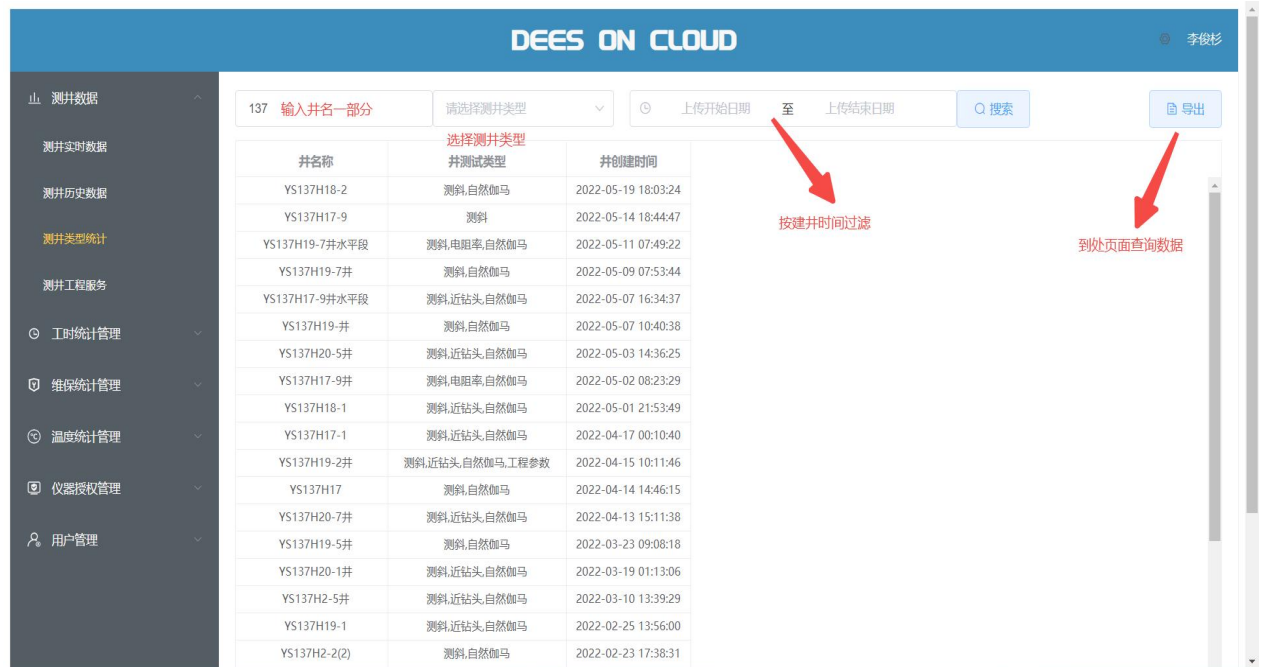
DEES ON CLOUD

李俊杉

测井数据
测井实时数据
测井历史数据
测井类型统计
测井工程服务
工时统计管理
维保统计管理
温度统计管理
仪器授权管理
用户管理

137 输入井名一部分
请选择测井类型
选择测井类型
上传开始日期 至 上传结束日期
搜索
导出

按建井时间过滤

到处页面查询数据

| 井名称 | 井测试类型 | 井创建时间 |
|---|---|---|
| YS137H18-2 | 测斜,自然伽马 | 2022-05-19 18:03:24 |
| YS137H17-9 | 测斜 | 2022-05-14 18:44:47 |
| YS137H19-7井水平段 | 测斜,电阻率,自然伽马 | 2022-05-11 07:49:22 |
| YS137H19-7井 | 测斜,自然伽马 | 2022-05-09 07:53:44 |
| YS137H17-9井水平段 | 测斜,近钻头,自然伽马 | 2022-05-07 16:34:37 |
| YS137H19-井 | 测斜,自然伽马 | 2022-05-07 10:40:38 |
| YS137H20-5井 | 测斜,近钻头,自然伽马 | 2022-05-03 14:36:25 |
| YS137H17-9井 | 测斜,电阻率,自然伽马 | 2022-05-02 08:23:29 |
| YS137H18-1 | 测斜,近钻头,自然伽马 | 2022-05-01 21:53:49 |
| YS137H17-1 | 测斜,近钻头,自然伽马 | 2022-04-17 00:10:40 |
| YS137H19-2井 | 测斜,近钻头,自然伽马,工程参数 | 2022-04-15 10:11:46 |
| YS137H17 | 测斜,自然伽马 | 2022-04-14 14:46:15 |
| YS137H20-7井 | 测斜,近钻头,自然伽马 | 2022-04-13 15:11:38 |
| YS137H19-5井 | 测斜,自然伽马 | 2022-03-23 09:08:18 |
| YS137H20-1井 | 测斜,近钻头,自然伽马 | 2022-03-19 01:13:06 |
| YS137H2-5井 | 测斜,近钻头,自然伽马 | 2022-03-10 13:39:29 |
| YS137H19-1 | 测斜,近钻头,自然伽马 | 2022-02-25 13:56:00 |
| YS137H2-2(2) | 测斜,自然伽马 | 2022-02-23 17:38:31 |